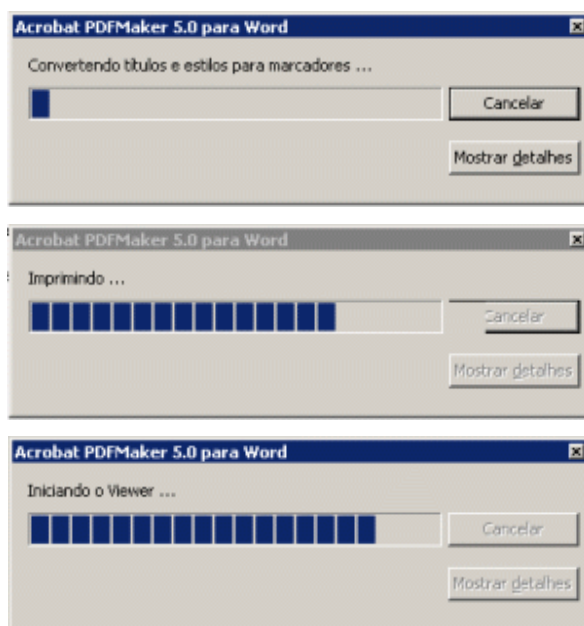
Acrobat PDFMaker 5.0 para Word

Convertendo títulos e estilos para marcadores ...

Cancelar

Mostrar detalhes

Acrobat PDFMaker 5.0 para Word

Imprimindo ...

Cancelar

Mostrar detalhes

Acrobat PDFMaker 5.0 para Word

Iniciando o Viewer ...

Cancelar

Mostrar detalhes